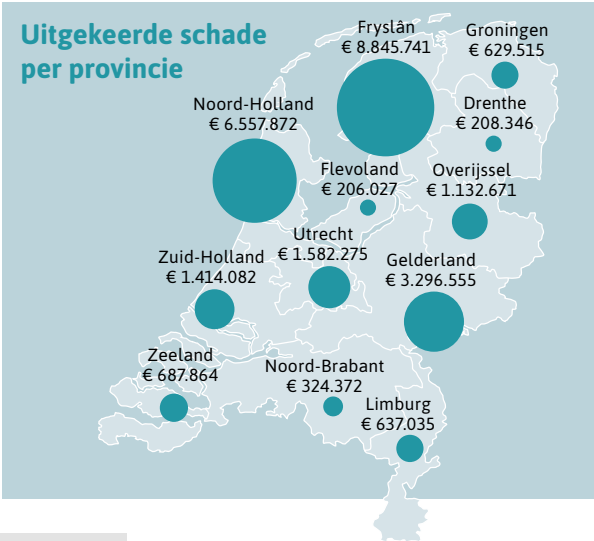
Uitgekeerde schade per provincie

Fryslân
€ 8.845.741

Groningen
€ 629.515

Noord-Holland
€ 6.557.872

Drenthe
€ 208.346

Flevoland
€ 206.027

Overijssel
€ 1.132.671

Utrecht
€ 1.582.275

Zuid-Holland
€ 1.414.082

Gelderland
€ 3.296.555

Zeeland
€ 687.864

Noord-Brabant
€ 324.372

Limburg
€ 637.035